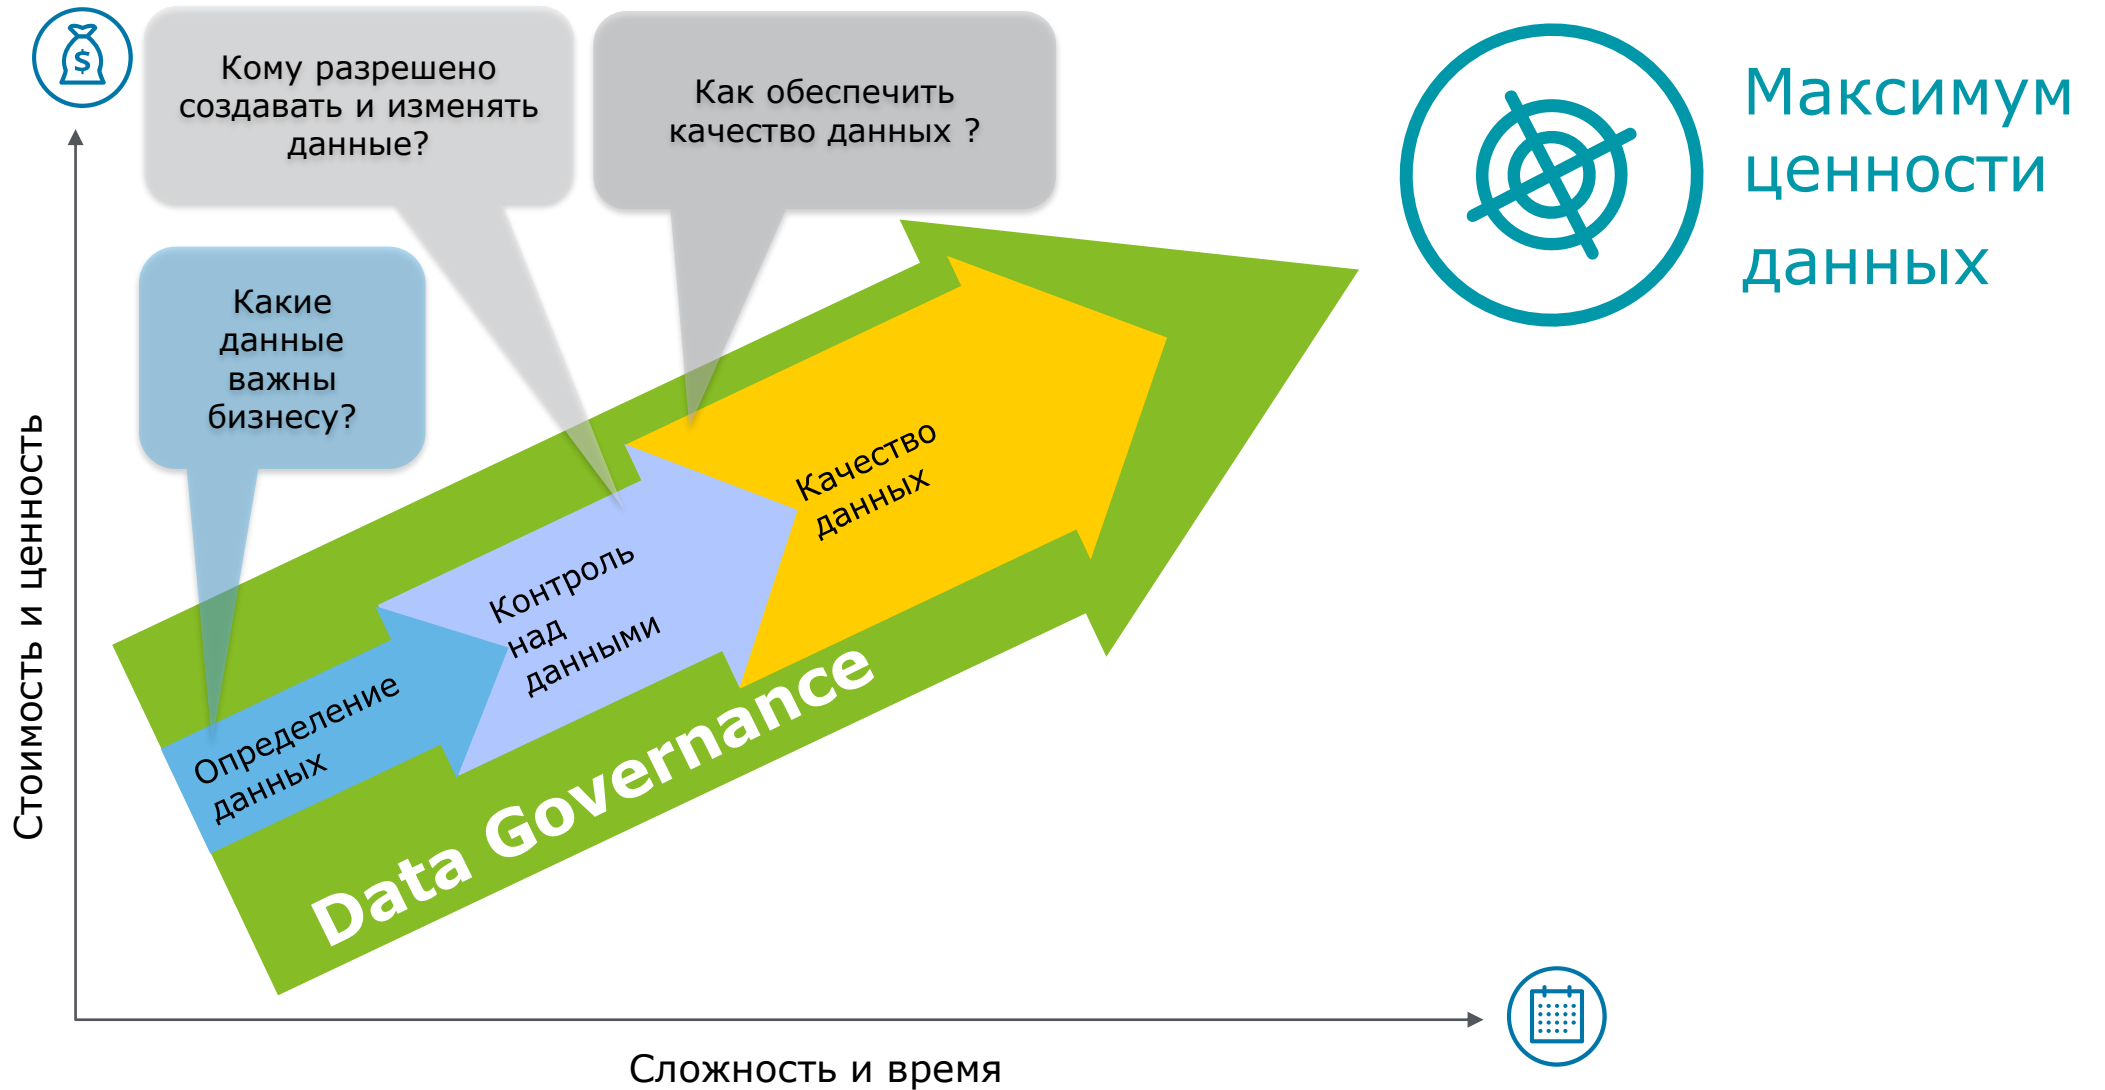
Кому разрешено создавать и изменять данные?

Как обеспечить качество данных ?

Максимум ценности данных

Какие данные важны бизнесу?

Стоимость и ценность

Качество данных

Контроль над данными

Определение данных

Data Governance

Сложность и время